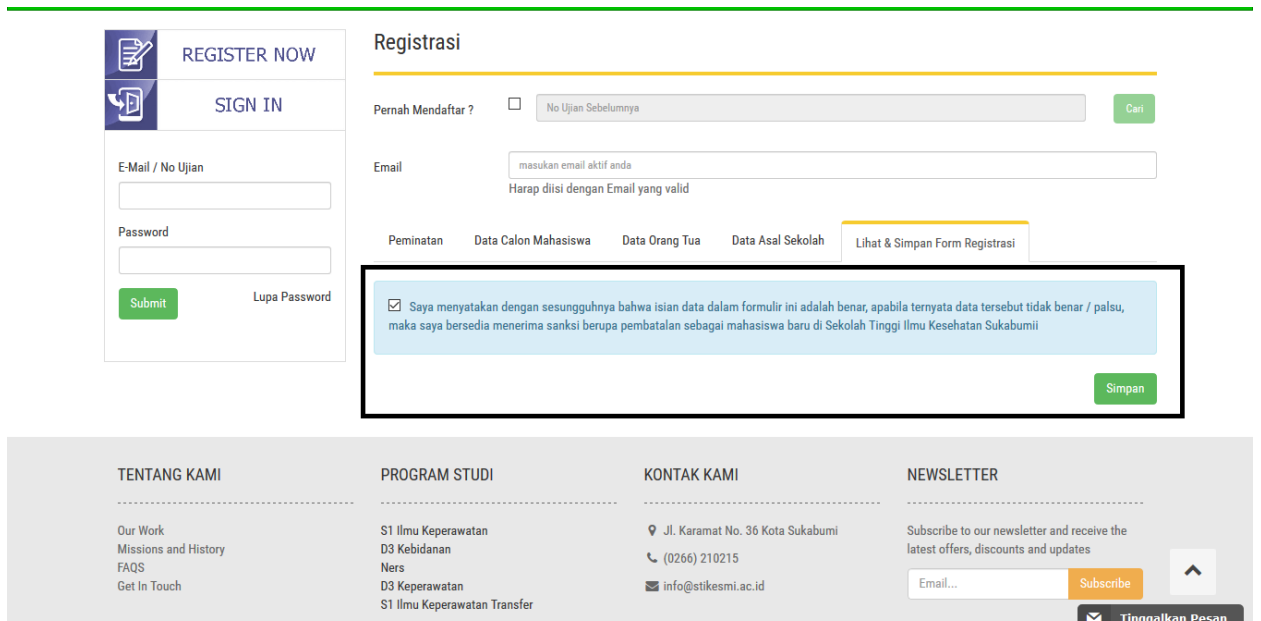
REGISTER NOW

SIGN IN

E-Mail / No Ujian

Password

Submit

Lupa Password

Registrasi

Pernah Mendaftar ?

No Ujian Sebelumnya

Cari

Email

masukan email aktif anda

Harap diisi dengan Email yang valid

Peminatan | Data Calon Mahasiswa | Data Orang Tua | Data Asal Sekolah | Lihat & Simpan Form Registrasi

☑ Saya menyatakan dengan sesungguhnya bahwa isian data dalam formulir ini adalah benar, apabila ternyata data tersebut tidak benar / palsu, maka saya bersedia menerima sanksi berupa pembatalan sebagai mahasiswa baru di Sekolah Tinggi Ilmu Kesehatan Sukabumii

Simpan

TENTANG KAMI

Our Work
Missions and History
FAQS
Get In Touch

PROGRAM STUDI

S1 Ilmu Keperawatan
D3 Kebidanan
Ners
D3 Keperawatan
S1 Ilmu Keperawatan Transfer

KONTAK KAMI

Jl. Karamat No. 36 Kota Sukabumi
(0266) 210215
info@stikesmi.ac.id

NEWSLETTER

Subscribe to our newsletter and receive the latest offers, discounts and updates

Email...

Subscribe

Tinggalkan Pesan